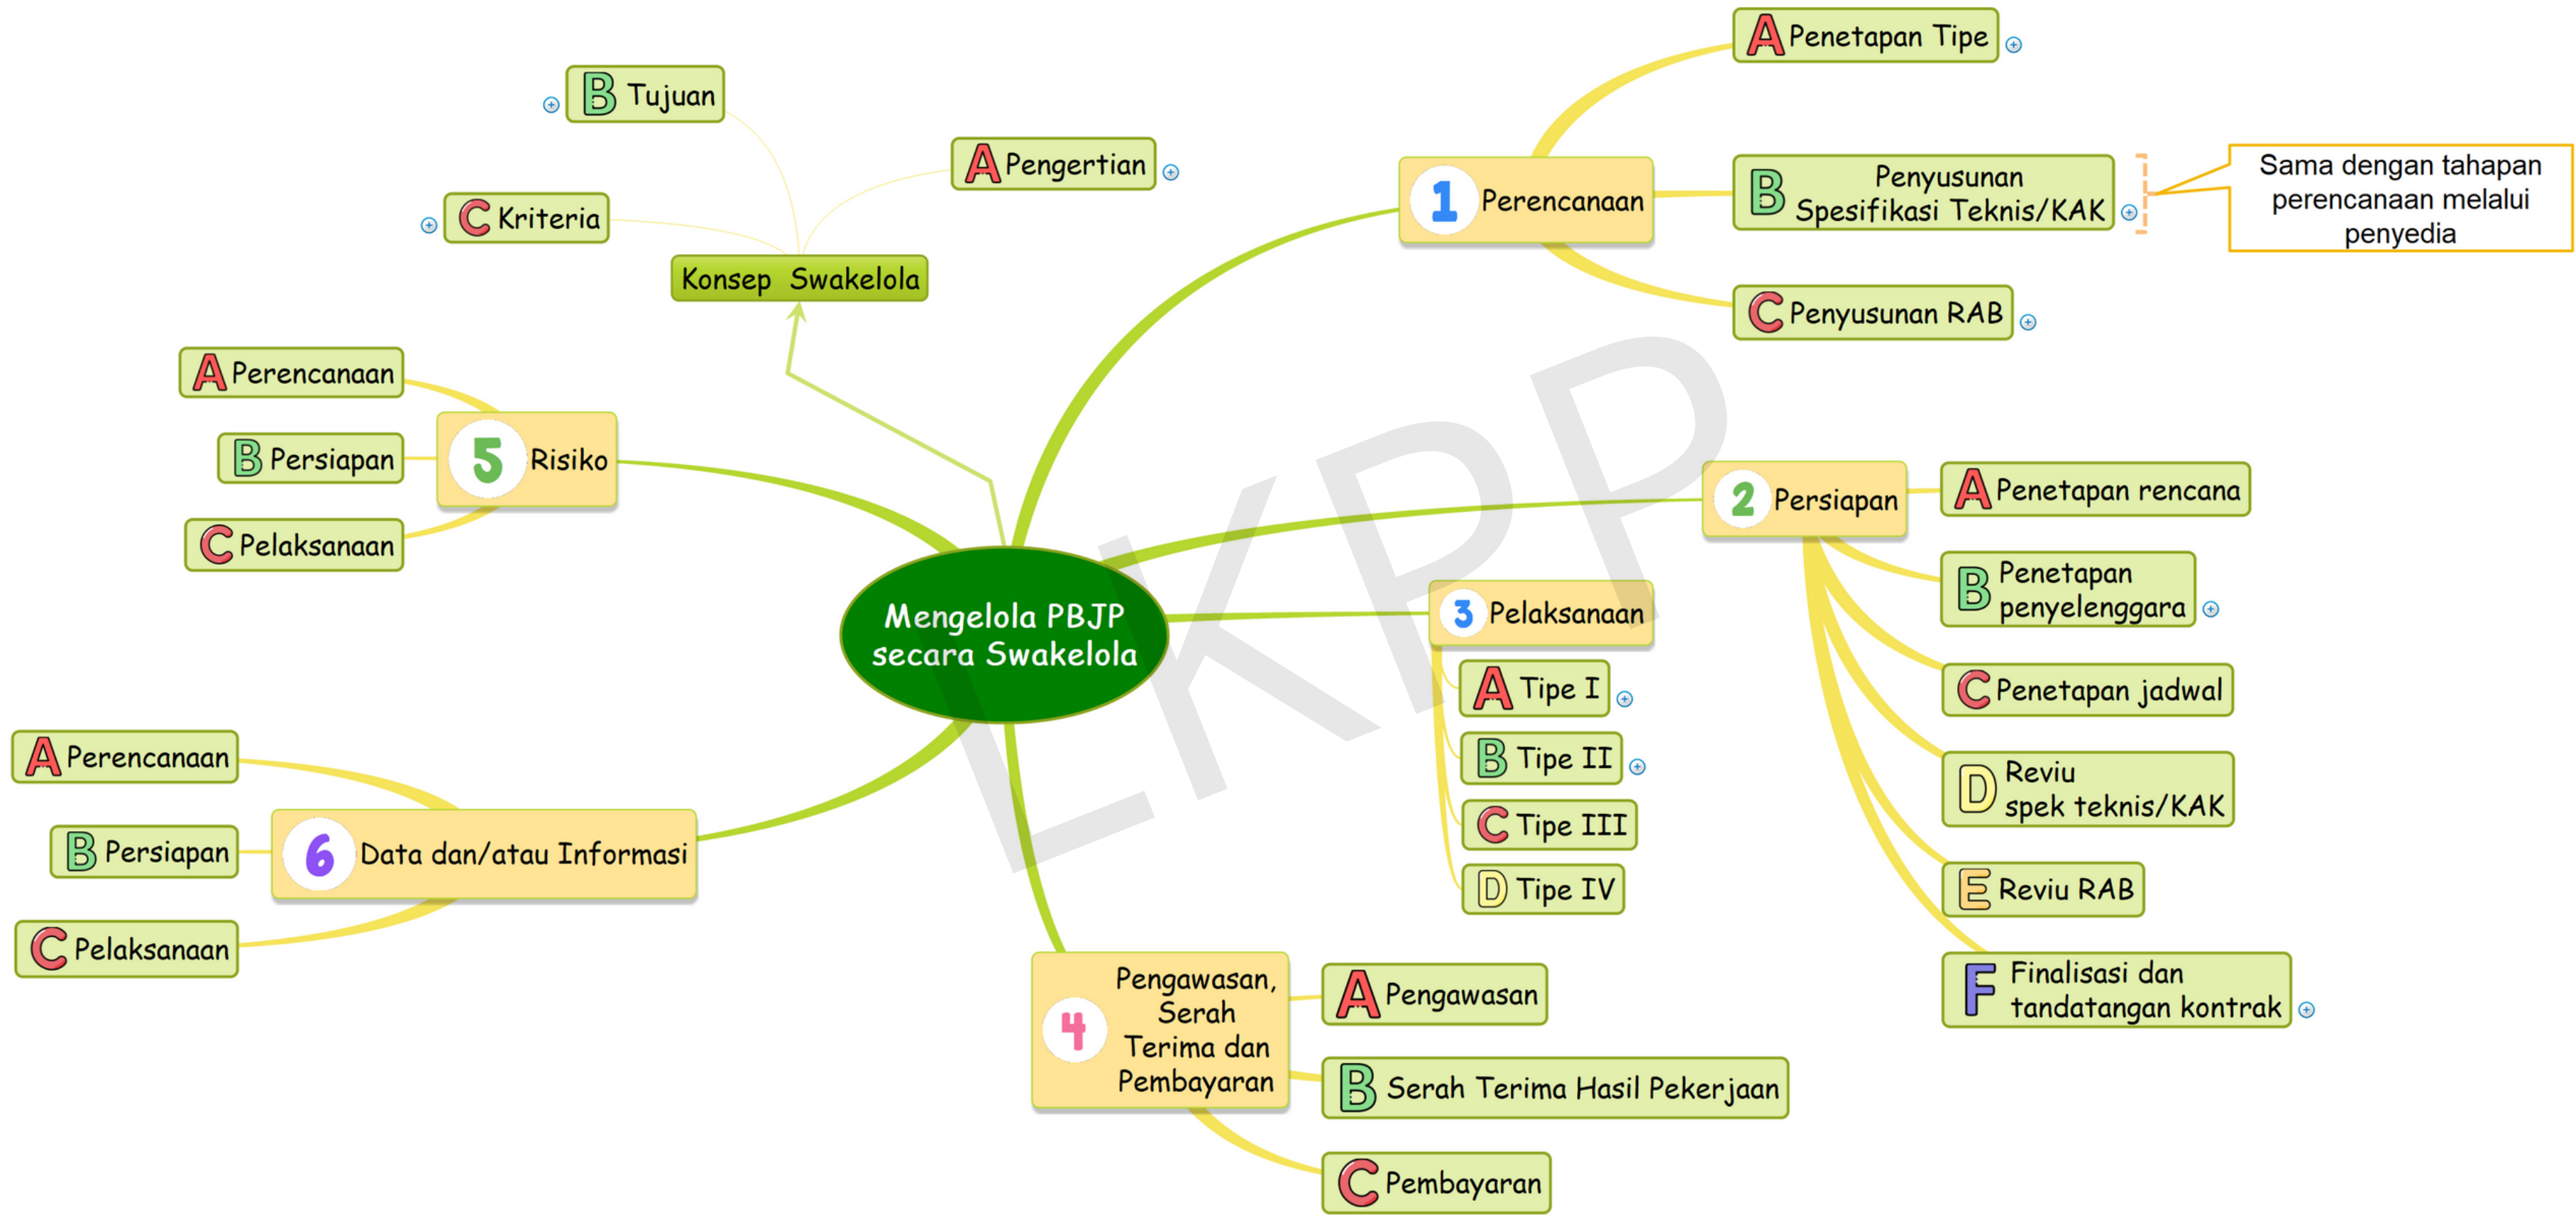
Mengelola PBJP secara Swakelola

Konsep Swakelola
A Pengertian
B Tujuan
C Kriteria

1 Perencanaan
A Penetapan Tipe
B Penyusunan Spesifikasi Teknis/KAK
Sama dengan tahapan perencanaan melalui penyedia
C Penyusunan RAB

2 Persiapan
A Penetapan rencana
B Penetapan penyelenggara
C Penetapan jadwal
D Reviu spek teknis/KAK
E Reviu RAB
F Finalisasi dan tandatangan kontrak

3 Pelaksanaan
A Tipe I
B Tipe II
C Tipe III
D Tipe IV

4 Pengawasan, Serah Terima dan Pembayaran
A Pengawasan
B Serah Terima Hasil Pekerjaan
C Pembayaran

5 Risiko
A Perencanaan
B Persiapan
C Pelaksanaan

6 Data dan/atau Informasi
A Perencanaan
B Persiapan
C Pelaksanaan

LKPP